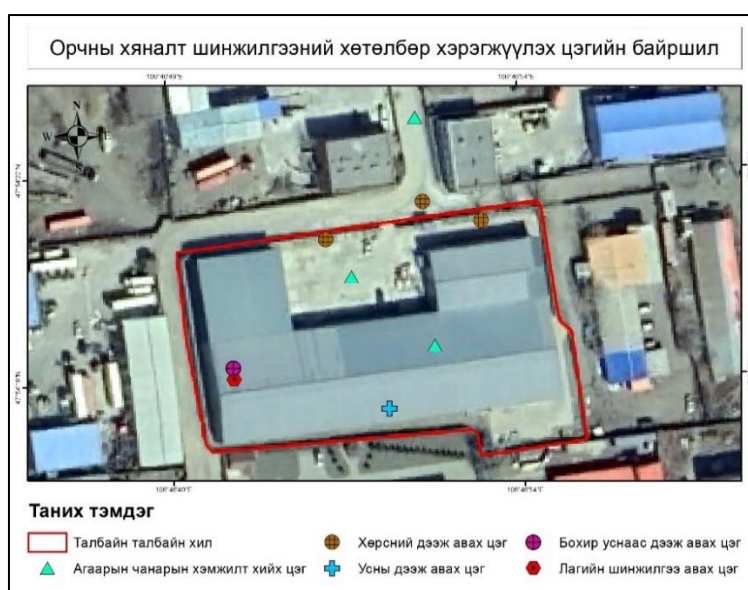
Орчны хяналт шинжилгээний хөтөлбөр хэрэгжүүлэх цэгийн байршил

106°46'49"E

106°46'54"E

N

W

E

47°54'22"N

47°54'18"N

106°46'49"E

106°46'54"E

Таних тэмдэг

Талбайн талбайн хил

Агаарын чанарын хэмжилт хийх цэг

Хөрсний дээж авах цэг

Усны дээж авах цэг

Бохир уснаас дээж авах цэг

Лагийн шинжилгээ авах цэг